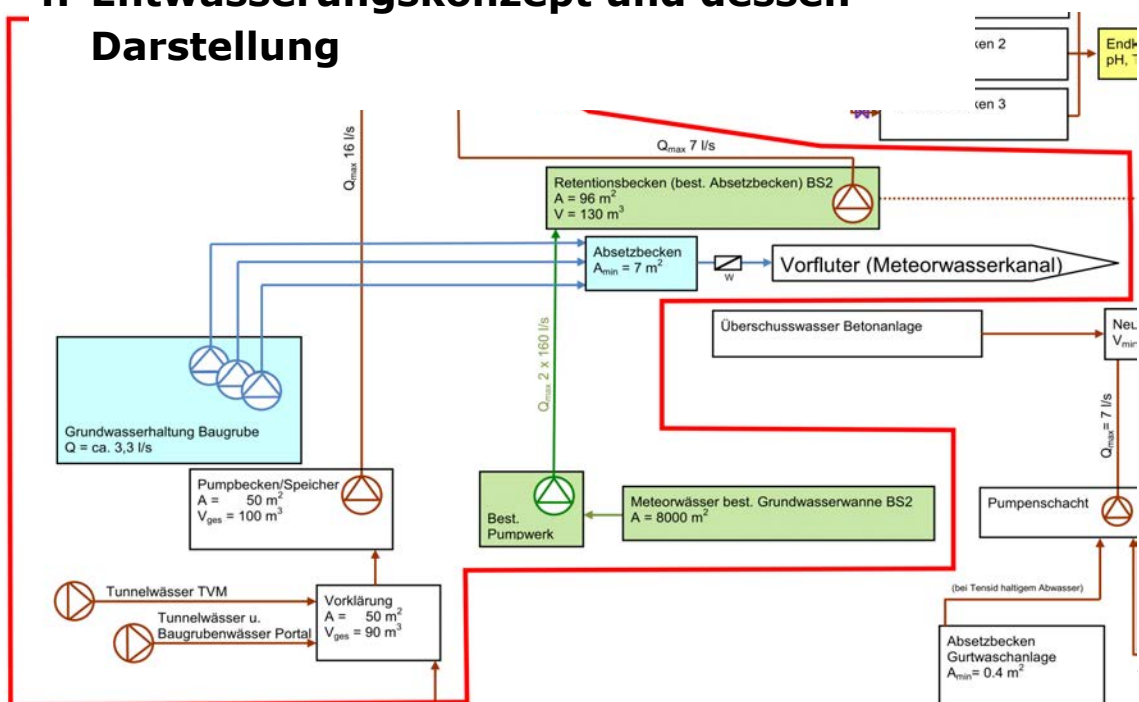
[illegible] Entwässerungskonzept und dessen Darstellung

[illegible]ken 2

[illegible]ken 3

Endk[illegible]
pH, T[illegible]

$Q_{max}$ 16 l/s

$Q_{max}$ 7 l/s

Retentionsbecken (best. Absetzbecken) BS2
A = 96 $m^2$
V = 130 $m^3$

Absetzbecken
$A_{min}$ = 7 $m^2$

W

Vorfluter (Meteorwasserkanal)

$Q_{max}$ 2 x 160 l/s

Überschusswasser Betonanlage

Neu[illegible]
$V_{min}$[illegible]

Grundwasserhaltung Baugrube
Q = ca. 3,3 l/s

$Q_{max}$= 7 l/s

Pumpbecken/Speicher
A = 50 $m^2$
$V_{ges}$ = 100 $m^3$

Best.
Pumpwerk

Meteorwässer best. Grundwasserwanne BS2
A = 8000 $m^2$

Pumpenschacht

Tunnelwässer TVM

Tunnelwässer u.
Baugrubenwässer Portal

Vorklärung
A = 50 $m^2$
$V_{ges}$ = 90 $m^3$

(bei Tensid haltigem Abwasser)

Absetzbecken
Gurtwaschanlage
$A_{min}$= 0.4 $m^2$